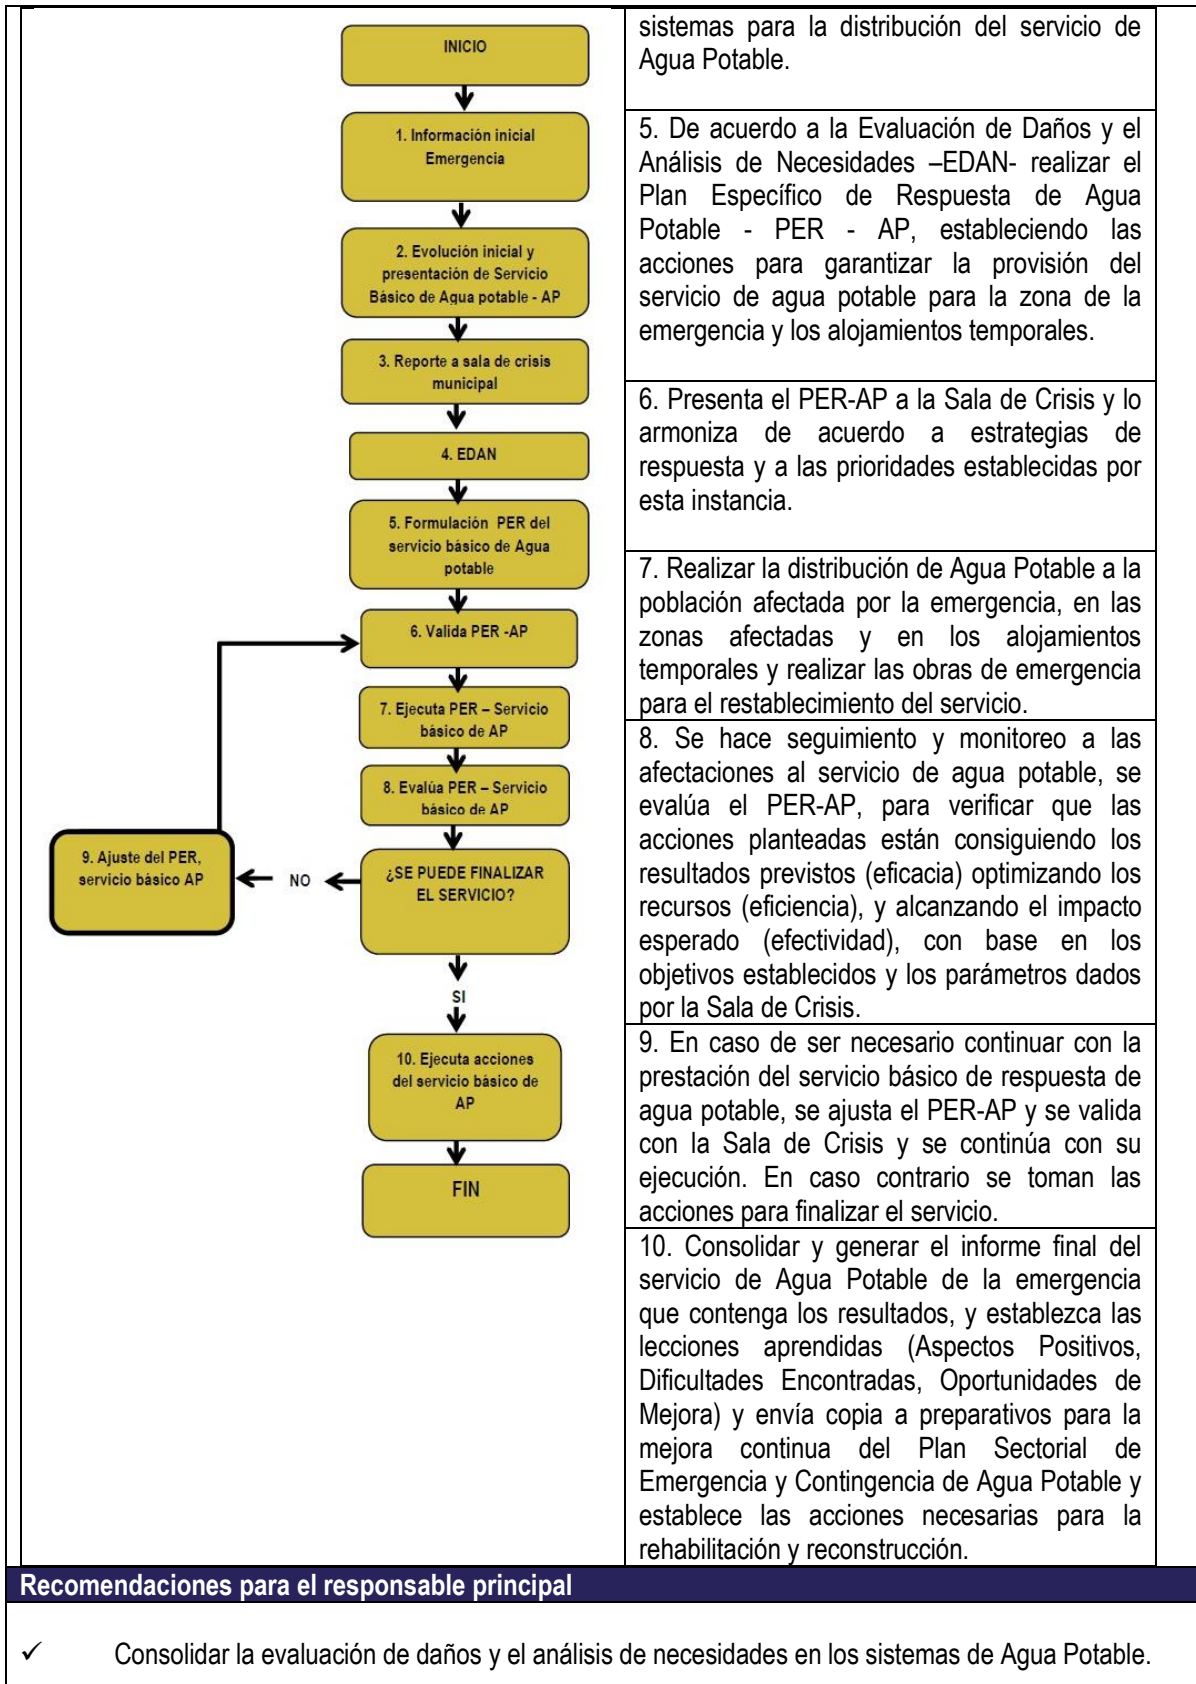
INICIO

1. Información inicial Emergencia

2. Evolución inicial y presentación de Servicio Básico de Agua potable - AP

3. Reporte a sala de crisis municipal

4. EDAN

5. Formulación PER del servicio básico de Agua potable

6. Valida PER -AP

7. Ejecuta PER – Servicio básico de AP

8. Evalúa PER – Servicio básico de AP

9. Ajuste del PER, servicio básico AP

NO

¿SE PUEDE FINALIZAR EL SERVICIO?

SI

10. Ejecuta acciones del servicio básico de AP

FIN

sistemas para la distribución del servicio de Agua Potable.

5. De acuerdo a la Evaluación de Daños y el Análisis de Necesidades –EDAN- realizar el Plan Específico de Respuesta de Agua Potable - PER - AP, estableciendo las acciones para garantizar la provisión del servicio de agua potable para la zona de la emergencia y los alojamientos temporales.

6. Presenta el PER-AP a la Sala de Crisis y lo armoniza de acuerdo a estrategias de respuesta y a las prioridades establecidas por esta instancia.

7. Realizar la distribución de Agua Potable a la población afectada por la emergencia, en las zonas afectadas y en los alojamientos temporales y realizar las obras de emergencia para el restablecimiento del servicio.

8. Se hace seguimiento y monitoreo a las afectaciones al servicio de agua potable, se evalúa el PER-AP, para verificar que las acciones planteadas están consiguiendo los resultados previstos (eficacia) optimizando los recursos (eficiencia), y alcanzando el impacto esperado (efectividad), con base en los objetivos establecidos y los parámetros dados por la Sala de Crisis.

9. En caso de ser necesario continuar con la prestación del servicio básico de respuesta de agua potable, se ajusta el PER-AP y se valida con la Sala de Crisis y se continúa con su ejecución. En caso contrario se toman las acciones para finalizar el servicio.

10. Consolidar y generar el informe final del servicio de Agua Potable de la emergencia que contenga los resultados, y establezca las lecciones aprendidas (Aspectos Positivos, Dificultades Encontradas, Oportunidades de Mejora) y envía copia a preparativos para la mejora continua del Plan Sectorial de Emergencia y Contingencia de Agua Potable y establece las acciones necesarias para la rehabilitación y reconstrucción.

Recomendaciones para el responsable principal

✓ Consolidar la evaluación de daños y el análisis de necesidades en los sistemas de Agua Potable.